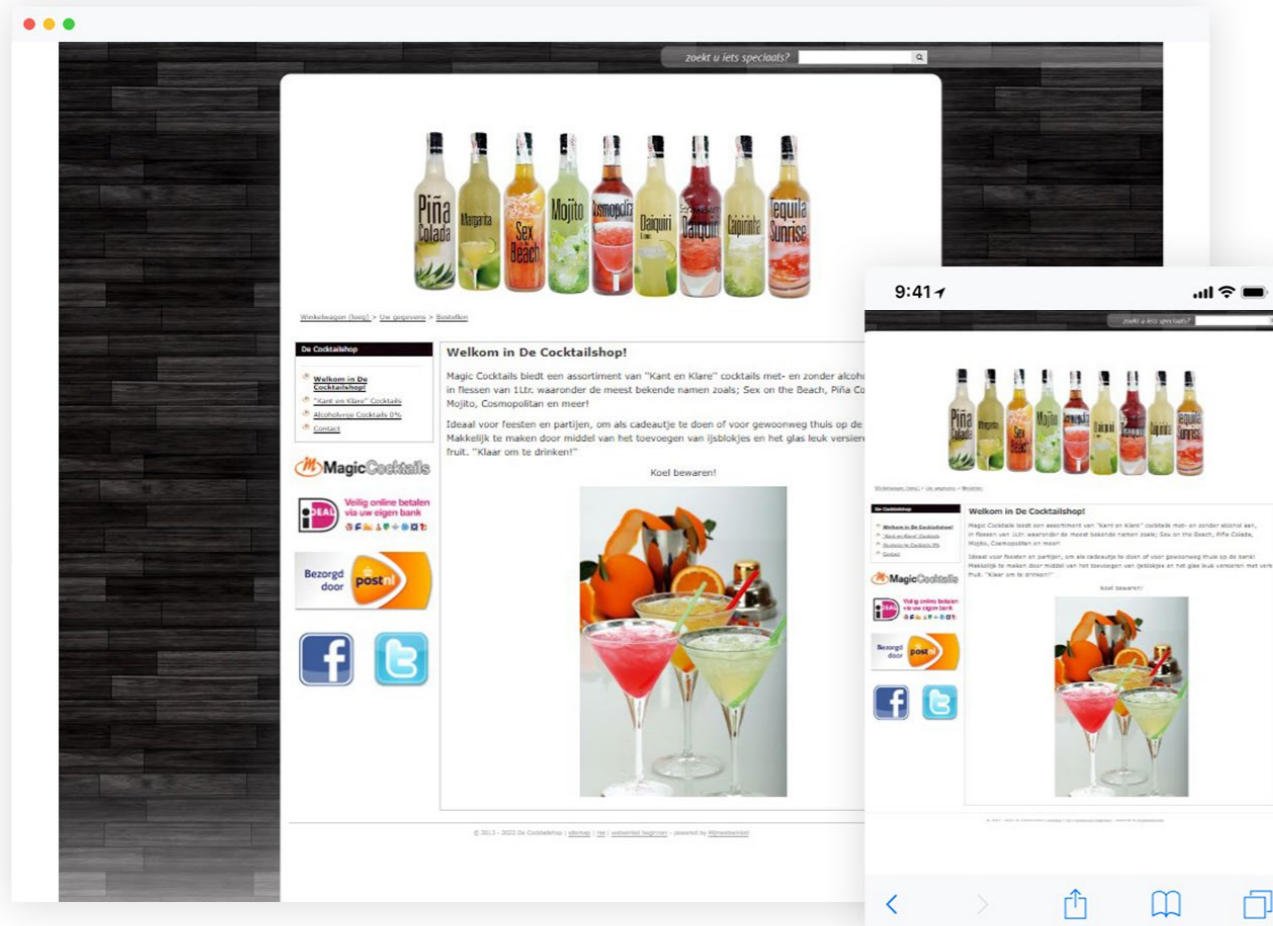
zoekt u iets speciaals?

Piña Colada Margarita Sex on the Beach Mojito Cosmopolitan Daiquiri Daiquiri Caipirinha Tequila Sunrise

Winkelwagen (leeg) > Uw gegevens > Bestellen

De Cocktailshop

Welkom in De Cocktailshop!
"Kant en Klare" Cocktails
Alcoholvrije Cocktails 0%
Contact

MagicCocktails

iDEAL Veilig online betalen via uw eigen bank

Bezorgd door postnl

Welkom in De Cocktailshop!

Magic Cocktails biedt een assortiment van "Kant en Klare" cocktails met- en zonder alcoho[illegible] in flessen van 1Ltr. waaronder de meest bekende namen zoals; Sex on the Beach, Piña Co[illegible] Mojito, Cosmopolitan en meer!

Ideaal voor feesten en partijen, om als cadeautje te doen of voor gewoonweg thuis op de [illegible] Makkelijk te maken door middel van het toevoegen van ijsblokjes en het glas leuk versiere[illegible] fruit. "Klaar om te drinken!"

Koel bewaren!

© 2013 - 2022 De Cocktailshop | sitemap | rss | webwinkel beginnen - powered by Mijnwebwinkel

9:41

zoekt u iets speciaals?

Winkelwagen (leeg) > Uw gegevens > Bestellen

De Cocktailshop

Welkom in De Cocktailshop!
"Kant en Klare" Cocktails
Alcoholvrije Cocktails 0%
Contact

MagicCocktails

Veilig online betalen via uw eigen bank

Bezorgd door postnl

Welkom in De Cocktailshop!

Magic Cocktails biedt een assortiment van "Kant en Klare" cocktails met- en zonder alcohol aan, in flessen van 1Ltr. waaronder de meest bekende namen zoals; Sex on the Beach, Piña Colada, Mojito, Cosmopolitan en meer!

Ideaal voor feesten en partijen, om als cadeautje te doen of voor gewoonweg thuis op de bank! Makkelijk te maken door middel van het toevoegen van ijsblokjes en het glas leuk versieren met vers fruit. "Klaar om te drinken!"

Koel bewaren!

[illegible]